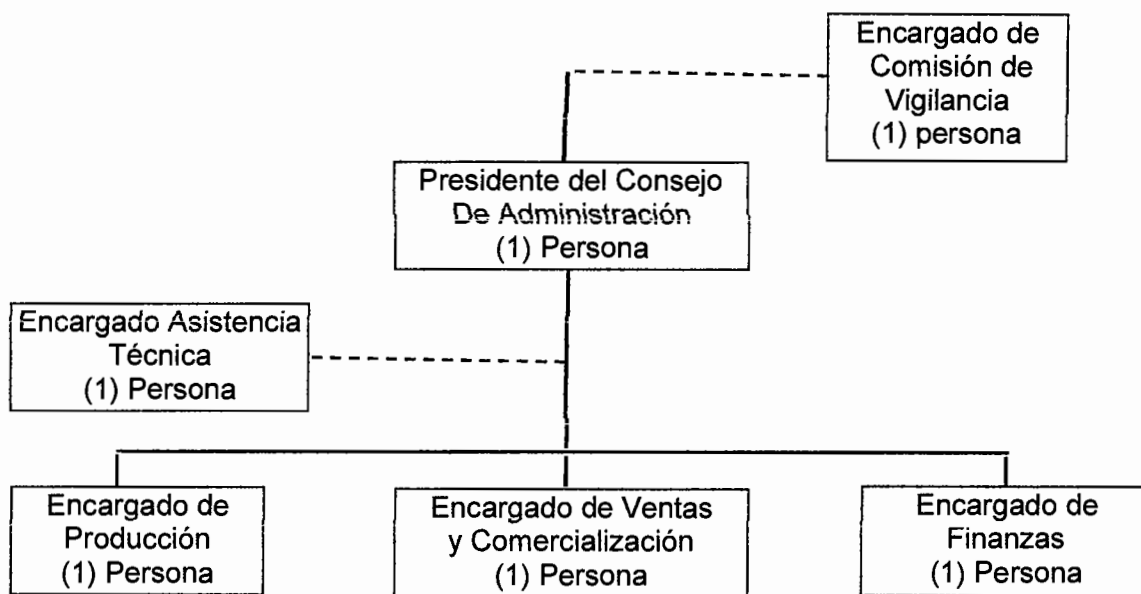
Encargado de Comisión de Vigilancia (1) persona

Presidente del Consejo De Administración (1) Persona

Encargado Asistencia Técnica (1) Persona

Encargado de Producción (1) Persona

Encargado de Ventas y Comercialización (1) Persona

Encargado de Finanzas (1) Persona